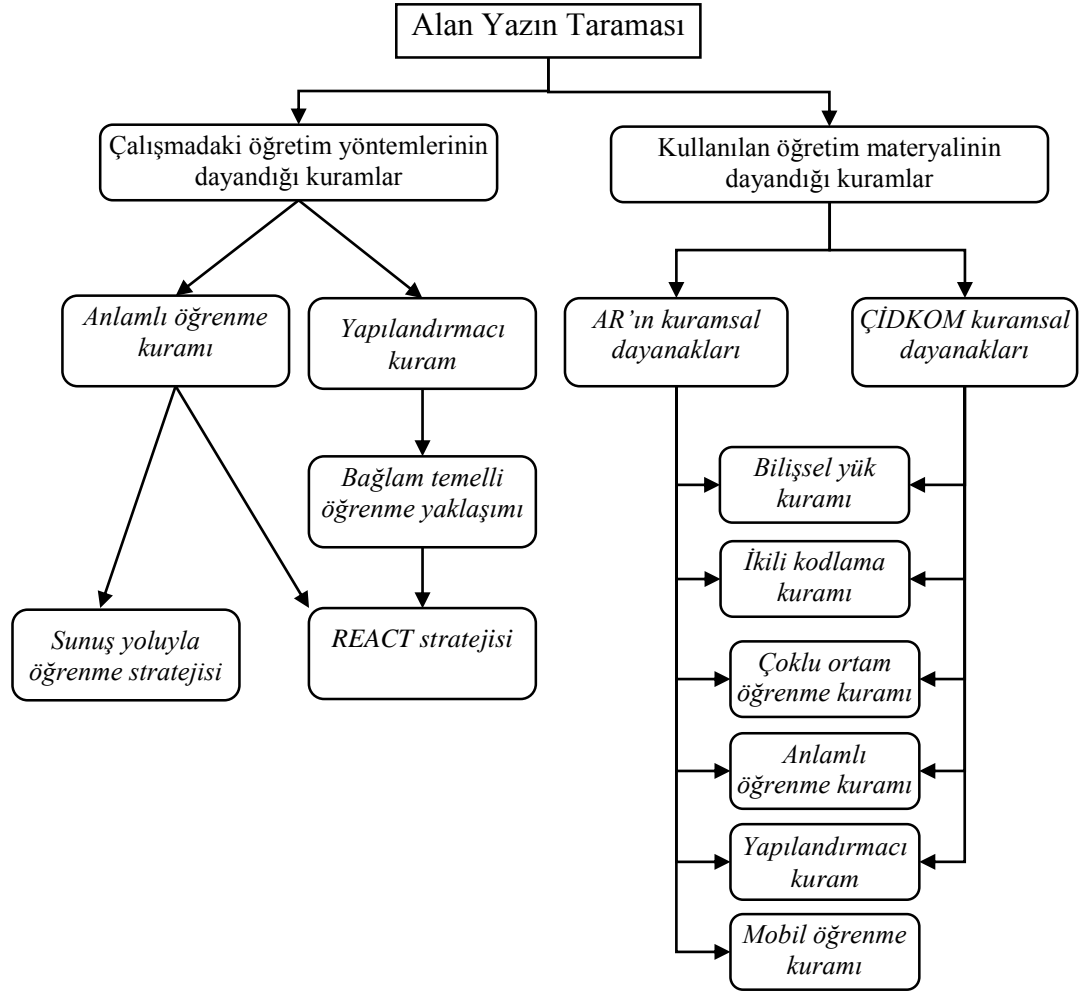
Alan Yazın Taraması

Çalışmadaki öğretim yöntemlerinin dayandığı kuramlar

Kullanılan öğretim materyalinin dayandığı kuramlar

Anlamlı öğrenme kuramı

Yapılandırmacı kuram

AR'ın kuramsal dayanakları

ÇİDKOM kuramsal dayanakları

Bağlam temelli öğrenme yaklaşımı

Bilişsel yük kuramı

İkili kodlama kuramı

Sunuş yoluyla öğrenme stratejisi

REACT stratejisi

Çoklu ortam öğrenme kuramı

Anlamlı öğrenme kuramı

Yapılandırmacı kuram

Mobil öğrenme kuramı